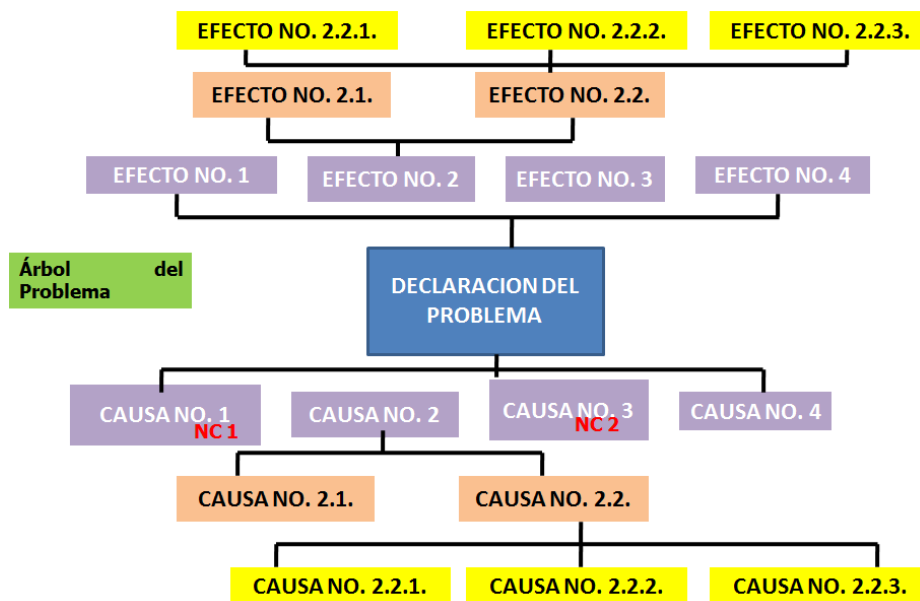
EFECTO NO. 2.2.1.
EFECTO NO. 2.2.2.
EFECTO NO. 2.2.3.

EFECTO NO. 2.1.
EFECTO NO. 2.2.

EFECTO NO. 1
EFECTO NO. 2
EFECTO NO. 3
EFECTO NO. 4

Árbol del Problema

DECLARACION DEL PROBLEMA

CAUSA NO. 1
NC 1
CAUSA NO. 2
CAUSA NO. 3
NC 2
CAUSA NO. 4

CAUSA NO. 2.1.
CAUSA NO. 2.2.

CAUSA NO. 2.2.1.
CAUSA NO. 2.2.2.
CAUSA NO. 2.2.3.